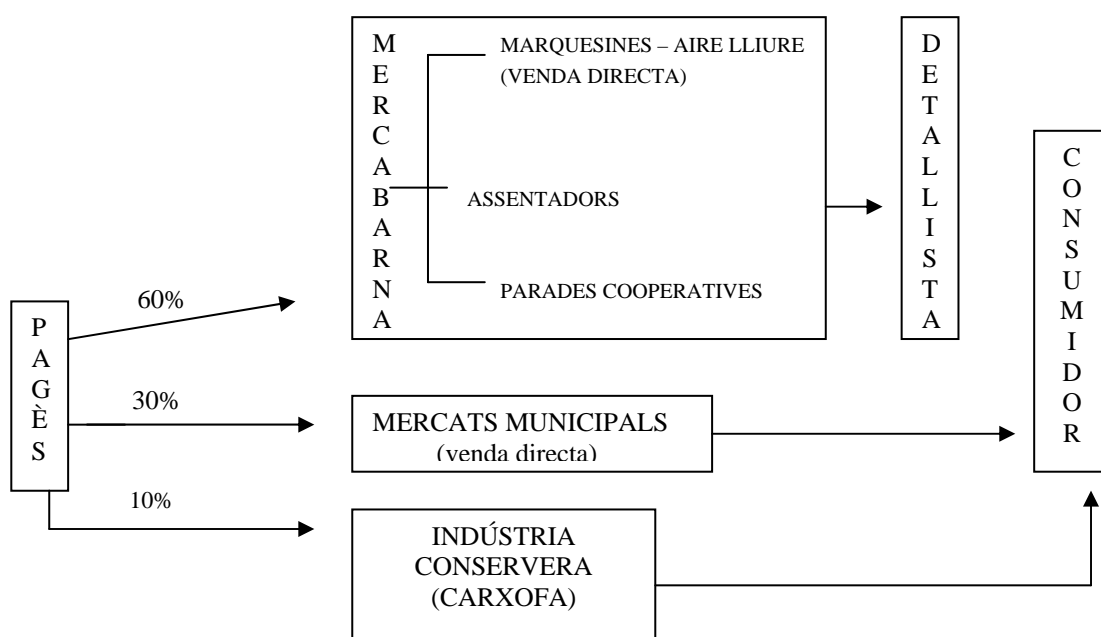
PAGÈS

60%

30%

10%

MERCABARNA

MARQUESINES – AIRE LLIURE (VENDA DIRECTA)

ASSENTADORS

PARADES COOPERATIVES

DETALLISTA

MERCATS MUNICIPALS (venda directa)

INDÚSTRIA CONSERVERA (CARXOFA)

CONSUMIDOR